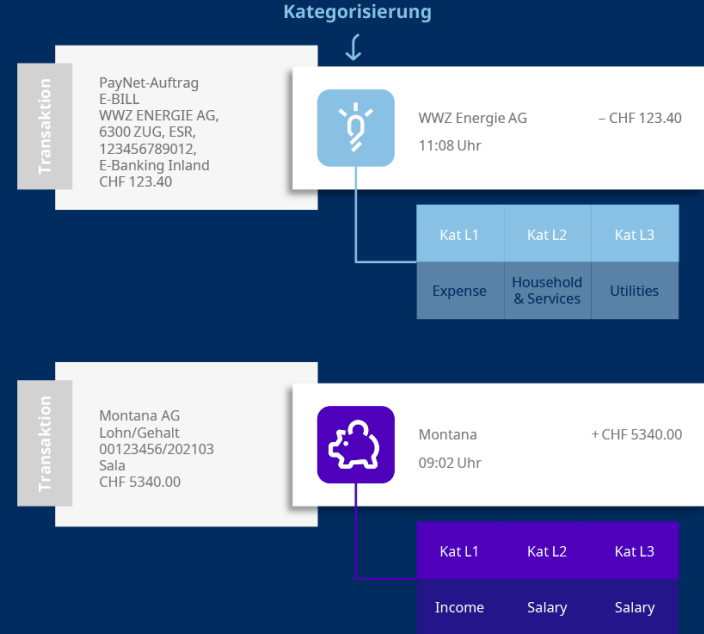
Kategorisierung

Transaktion

PayNet-Auftrag
E-BILL
WWZ ENERGIE AG,
6300 ZUG, ESR,
123456789012,
E-Banking Inland
CHF 123.40

WWZ Energie AG – CHF 123.40
11:08 Uhr

| Kat L1 | Kat L2 | Kat L3 |
|---|---|---|
| Expense | Household & Services | Utilities |

Transaktion

Montana AG
Lohn/Gehalt
00123456/202103
Sala
CHF 5340.00

Montana + CHF 5340.00
09:02 Uhr

| Kat L1 | Kat L2 | Kat L3 |
|---|---|---|
| Income | Salary | Salary |